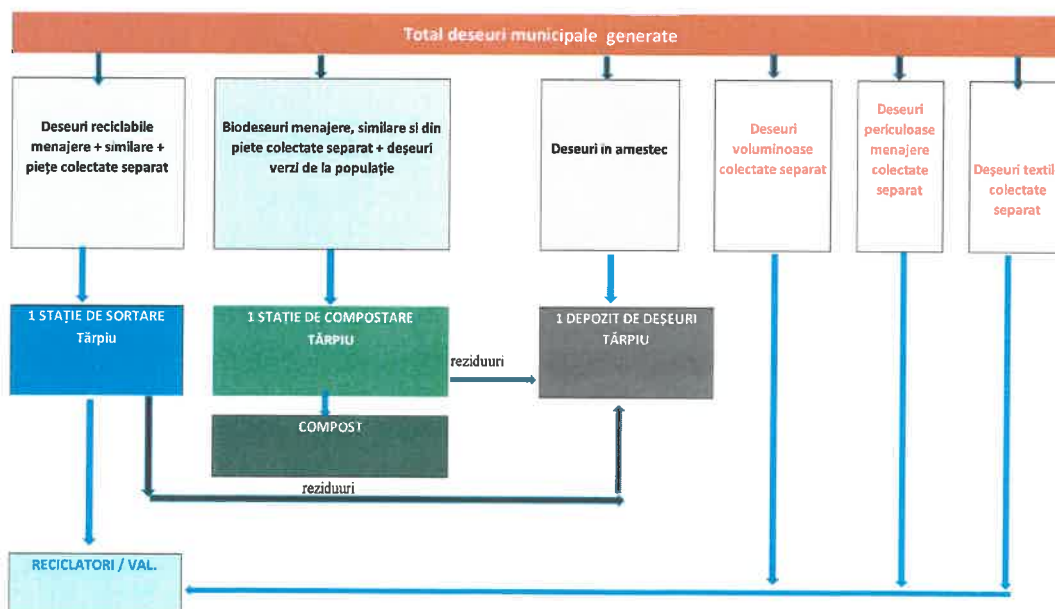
Total deseuri municipale generate

Deseuri reciclabile menajere + similare + piețe colectate separat

Biodeseuri menajere, similare si din piete colectate separat + deșeuri verzi de la populație

Deseuri in amestec

Deseuri voluminoase colectate separat

Deseuri periculoase menajere colectate separat

Deșeuri textil colectate separat

1 STAȚIE DE SORTARE Târpiu

1 STAȚIE DE COMPOSTARE TÂRPIU

reziduuri

1 DEPOZIT DE DEȘEURI TÂRPIU

COMPOST

reziduuri

RECICLATORI / VAL.